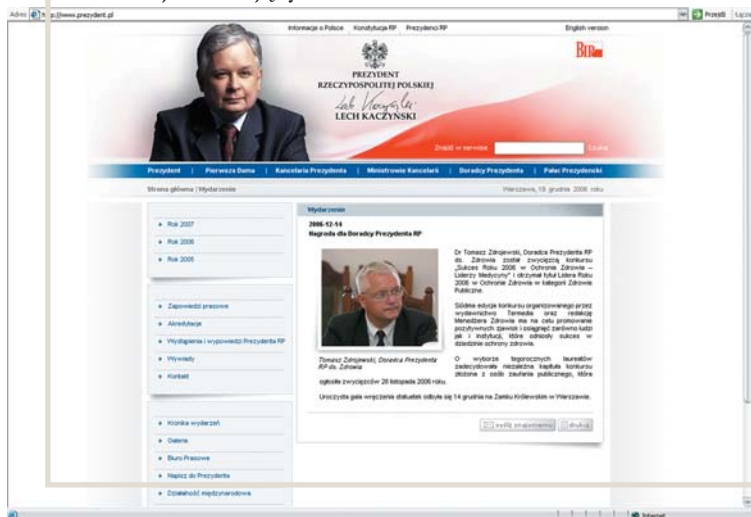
Adres http://www.prezydent.pl

Przejdź

Informacje o Polsce Konstytucja RP Prezydenci RP

English version

BIP

PREZYDENT RZECZYPOSPOLITEJ POLSKIEJ

Lech Kaczyński

LECH KACZYŃSKI

Znajdź w serwisie

Szukaj

Prezydent | Pierwsza Dama | Kancelaria Prezydenta | Ministrowie Kancelarii | Doradcy Prezydenta | Pałac Prezydencki

Strona główna | Wydarzenie

Warszawa, 19 grudnia 2006 roku

Rok 2007

Rok 2006

Rok 2005

Zapowiedzi prasowe

Akredytacje

Wystąpienia i wypowiedzi Prezydenta RP

Wywiady

Kontakt

Kronika wydarzeń

Galeria

Biuro Prasowe

Napisz do Prezydenta

Działalność międzynarodowa

Wydarzenie

2006-12-14

Nagroda dla Doradcy Prezydenta RP

Dr Tomasz Zdrojewski, Doradca Prezydenta RP ds. Zdrowia został zwycięzcą konkursu „Sukces Roku 2006 w Ochronie Zdrowia – Liderzy Medycyny" i otrzymał tytuł Lidera Roku 2006 w Ochronie Zdrowia w kategorii Zdrowie Publiczne.

Siódma edycja konkursu organizowanego przez wydawnictwo Termedia oraz redakcję Menedżera Zdrowia ma na celu promowanie pozytywnych zjawisk i osiągnięć zarówno ludzi jak i instytucji, które odniosły sukces w dziedzinie ochrony zdrowia.

Tomasz Zdrojewski, Doradca Prezydenta RP ds. Zdrowia

O wyborze tegorocznych laureatów zadecydowała niezależna kapituła konkursu złożona z osób zaufania publicznego, która ogłosiła zwycięzców 28 listopada 2006 roku.

Uroczysta gala wręczenia statuetek odbyła się 14 grudnia na Zamku Królewskim w Warszawie.

wyślij znajomemu

drukuj

Internet